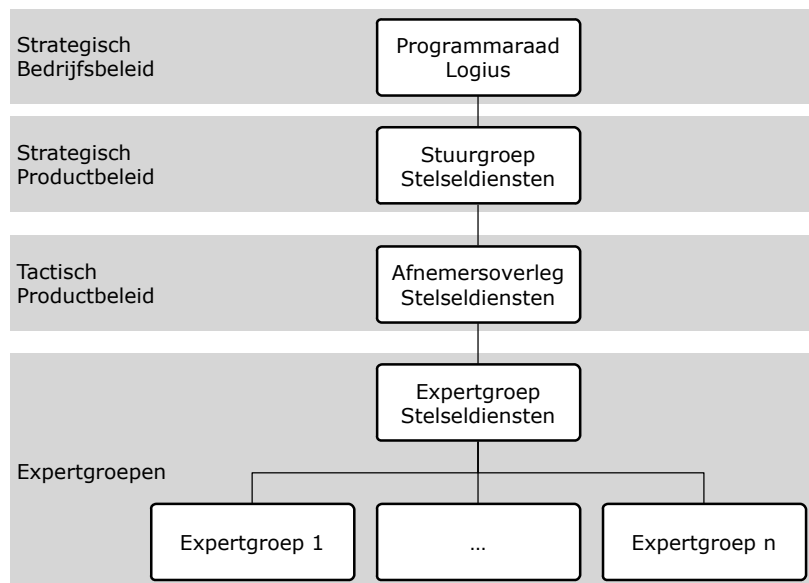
Strategisch Bedrijfsbeleid

Programmaraad Logius

Strategisch Productbeleid

Stuurgroep Stelseldiensten

Tactisch Productbeleid

Afnemersoverleg Stelseldiensten

Expertgroep Stelseldiensten

Expertgroepen

Expertgroep 1

...

Expertgroep n